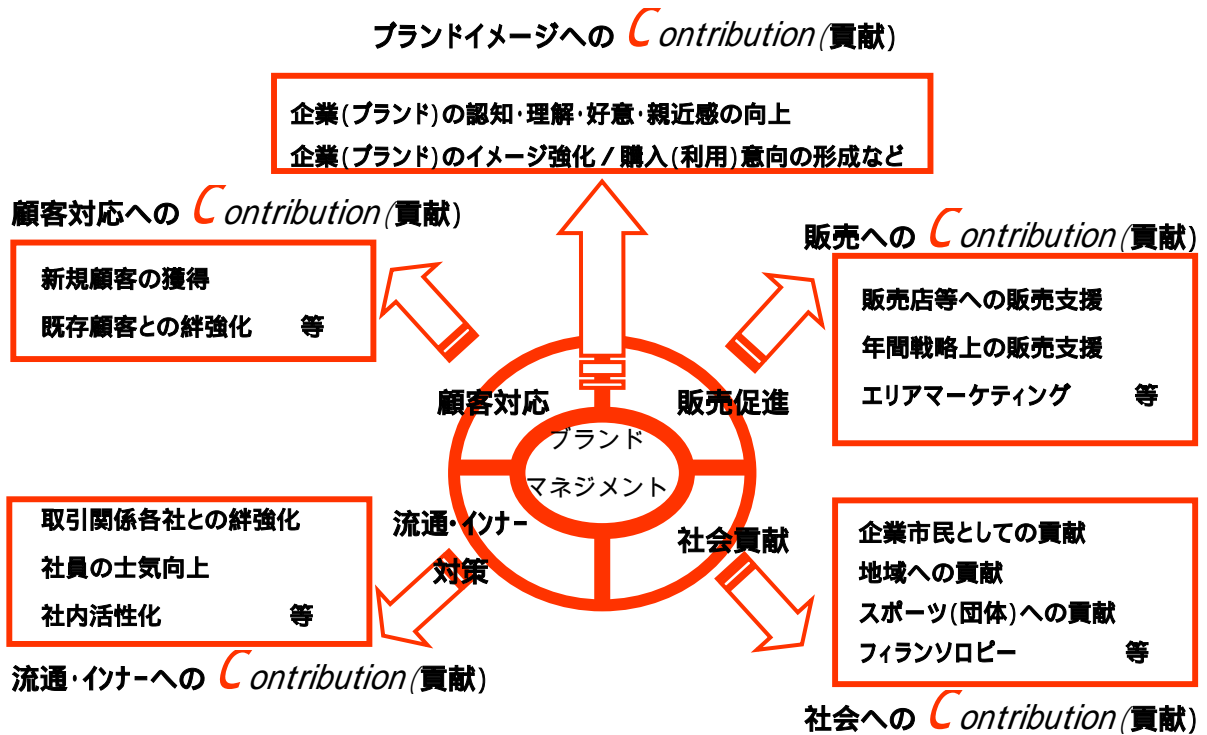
ブランドイメージへの Contribution(貢献)

企業(ブランド)の認知・理解・好意・親近感の向上
企業(ブランド)のイメージ強化/購入(利用)意向の形成など

顧客対応への Contribution(貢献)

新規顧客の獲得
既存顧客との絆強化　等

販売への Contribution(貢献)

販売店等への販売支援
年間戦略上の販売支援
エリアマーケティング　等

顧客対応

販売促進

ブランド
マネジメント

流通・インナー
対策

社会貢献

取引関係各社との絆強化
社員の士気向上
社内活性化　等

流通・インナーへの Contribution(貢献)

企業市民としての貢献
地域への貢献
スポーツ(団体)への貢献
フィランソロピー　等

社会への Contribution(貢献)